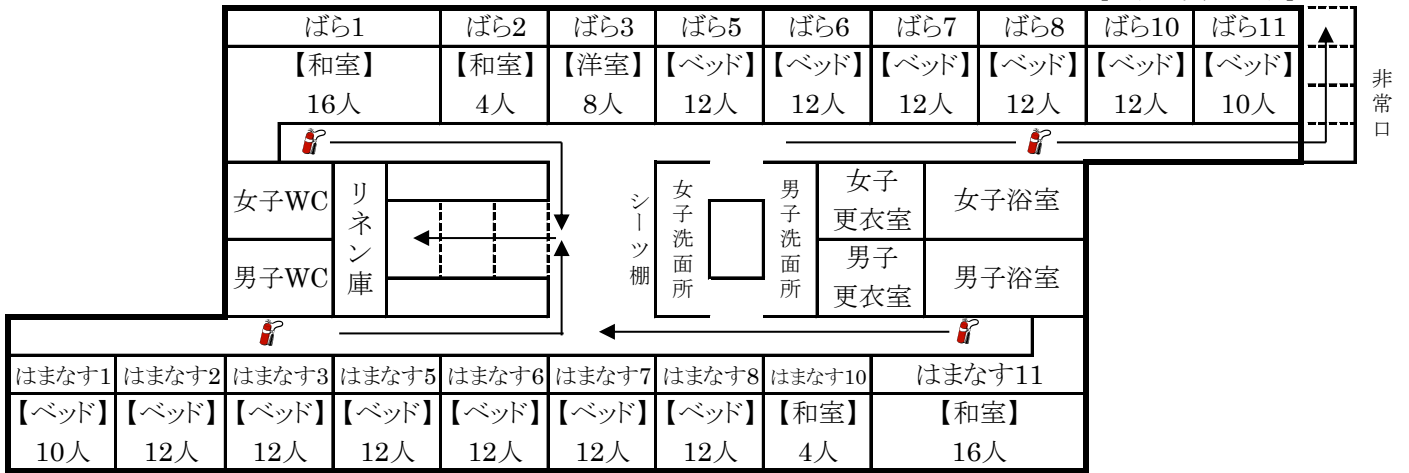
| ばら1 | ばら2 | ばら3 | ばら5 | ばら6 | ばら7 | ばら8 | ばら10 | ばら11 |
|---|---|---|---|---|---|---|---|---|
| 【和室】 | 【和室】 | 【洋室】 | 【ベッド】 | 【ベッド】 | 【ベッド】 | 【ベッド】 | 【ベッド】 | 【ベッド】 |
| 16人 | 4人 | 8人 | 12人 | 12人 | 12人 | 12人 | 12人 | 10人 |

非常口

女子WC

男子WC

リネン庫

シーツ棚

女子洗面所

男子洗面所

女子更衣室

女子浴室

男子更衣室

男子浴室

| はまなす1 | はまなす2 | はまなす3 | はまなす5 | はまなす6 | はまなす7 | はまなす8 | はまなす10 | はまなす11 |
|---|---|---|---|---|---|---|---|---|
| 【ベッド】 | 【ベッド】 | 【ベッド】 | 【ベッド】 | 【ベッド】 | 【ベッド】 | 【ベッド】 | 【和室】 | 【和室】 |
| 10人 | 12人 | 12人 | 12人 | 12人 | 12人 | 12人 | 4人 | 16人 |